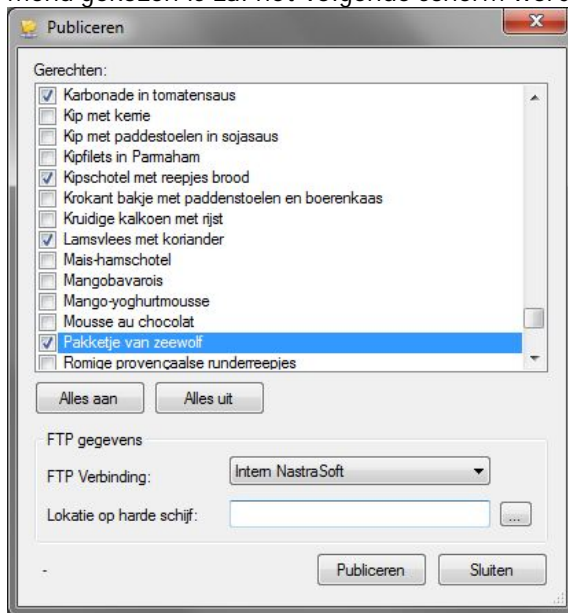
menu gekozen is zal het volgende scherm word

Publiceren

Gerechten:

Karbonade in tomatensaus
Kip met kerrie
Kip met paddestoelen in sojasaus
Kipfilets in Parmaham
Kipschotel met reepjes brood
Krokant bakje met paddenstoelen en boerenkaas
Kruidige kalkoen met rijst
Lamsvlees met koriander
Mais-hamschotel
Mangobavarois
Mango-yoghurtmousse
Mousse au chocolat
Pakketje van zeewolf
Romige provençaalse runderreepjes

Alles aan
Alles uit

FTP gegevens

FTP Verbinding:
Intern NastraSoft

Lokatie op harde schijf:
...

-
Publiceren
Sluiten